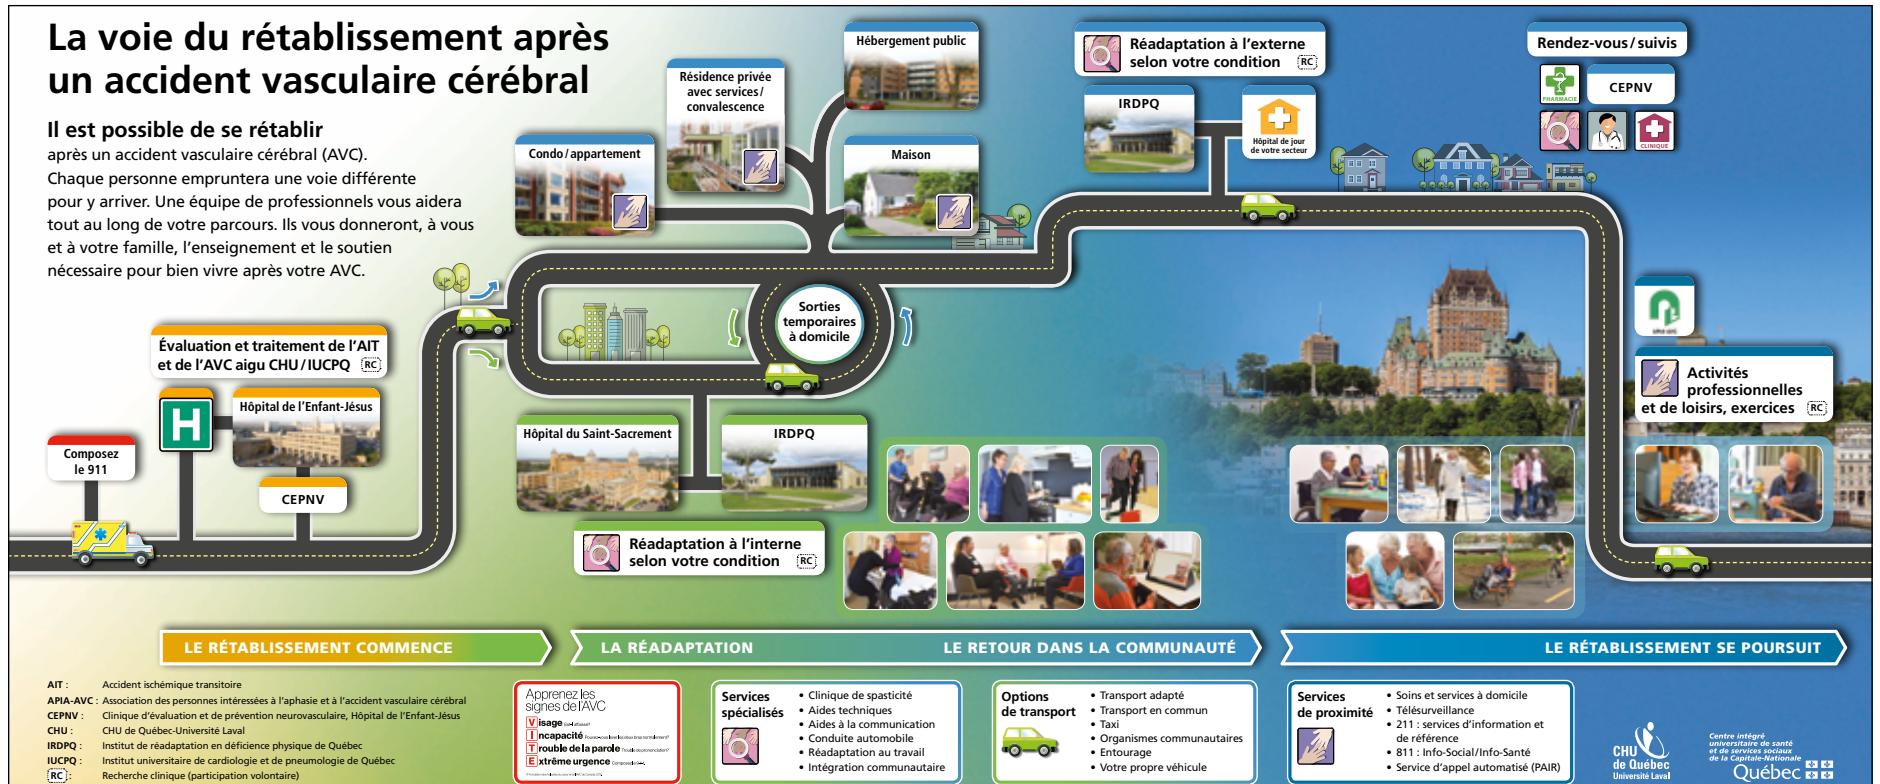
La voie du rétablissement après un accident vasculaire cérébral

Il est possible de se rétablir
après un accident vasculaire cérébral (AVC). Chaque personne empruntera une voie différente pour y arriver. Une équipe de professionnels vous aidera tout au long de votre parcours. Ils vous donneront, à vous et à votre famille, l'enseignement et le soutien nécessaire pour bien vivre après votre AVC.

Composez le 911

Évaluation et traitement de l'AIT et de l'AVC aigu CHU / IUCPQ (RC)

Hôpital de l'Enfant-Jésus

CEPNV

Condo / appartement

Résidence privée avec services / convalescence

Hébergement public

Maison

Sorties temporaires à domicile

Hôpital du Saint-Sacrement

IRDPQ

Réadaptation à l'interne selon votre condition (RC)

Réadaptation à l'externe selon votre condition (RC)

IRDPQ

Hôpital de jour de votre secteur

Rendez-vous / suivis

PHARMACIE

CEPNV

CLINIQUE

Activités professionnelles et de loisirs, exercices (RC)

LE RÉTABLISSEMENT COMMENCE

LA RÉADAPTATION

LE RETOUR DANS LA COMMUNAUTÉ

LE RÉTABLISSEMENT SE POURSUIT

AIT : Accident ischémique transitoire
APIA-AVC : Association des personnes intéressées à l'aphasie et à l'accident vasculaire cérébral
CEPNV : Clinique d'évaluation et de prévention neurovasculaire, Hôpital de l'Enfant-Jésus
CHU : CHU de Québec-Université Laval
IRDPQ : Institut de réadaptation en déficience physique de Québec
IUCPQ : Institut universitaire de cardiologie et de pneumologie de Québec
(RC) : Recherche clinique (participation volontaire)

Apprenez les signes de l'AVC
Visage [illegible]
Incapacité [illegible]
Trouble de la parole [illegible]
Extrême urgence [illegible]

Services spécialisés
• Clinique de spasticité
• Aides techniques
• Aides à la communication
• Conduite automobile
• Réadaptation au travail
• Intégration communautaire

Options de transport
• Transport adapté
• Transport en commun
• Taxi
• Organismes communautaires
• Entourage
• Votre propre véhicule

Services de proximité
• Soins et services à domicile
• Télésurveillance
• 211 : services d'information et de référence
• 811 : Info-Social/Info-Santé
• Service d'appel automatisé (PAIR)

CHU de Québec Université Laval

Centre intégré universitaire de santé et de services sociaux de la Capitale-Nationale
Québec